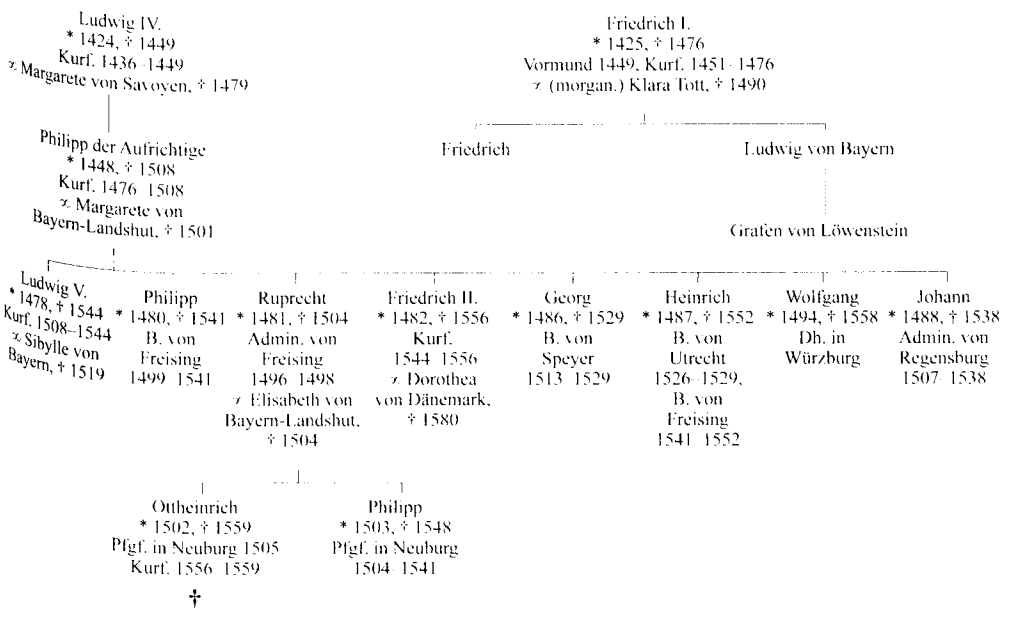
Ludwig IV.
* 1424, † 1449
Kurf. 1436–1449
⚭ Margarete von Savoyen, † 1479

Friedrich I.
* 1425, † 1476
Vormund 1449, Kurf. 1451–1476
⚭ (morgan.) Klara Tott, † 1490

Friedrich

Ludwig von Bayern

Grafen von Löwenstein

Philipp der Aufrichtige
* 1448, † 1508
Kurf. 1476–1508
⚭ Margarete von Bayern-Landshut, † 1501

Ludwig V.
* 1478, † 1544
Kurf. 1508–1544
⚭ Sibylle von Bayern, † 1519

Philipp
* 1480, † 1541
B. von Freising
1499–1541

Ruprecht
* 1481, † 1504
Admin. von Freising
1496–1498
⚭ Elisabeth von Bayern-Landshut, † 1504

Friedrich II.
* 1482, † 1556
Kurf.
1544–1556
⚭ Dorothea von Dänemark, † 1580

Georg
* 1486, † 1529
B. von Speyer
1513–1529

Heinrich
* 1487, † 1552
B. von Utrecht
1526–1529,
B. von Freising
1541–1552

Wolfgang
* 1494, † 1558
Dh. in Würzburg

Johann
* 1488, † 1538
Admin. von Regensburg
1507–1538

Ottheinrich
* 1502, † 1559
Pfgf. in Neuburg 1505
Kurf. 1556–1559
†

Philipp
* 1503, † 1548
Pfgf. in Neuburg
1504–1541